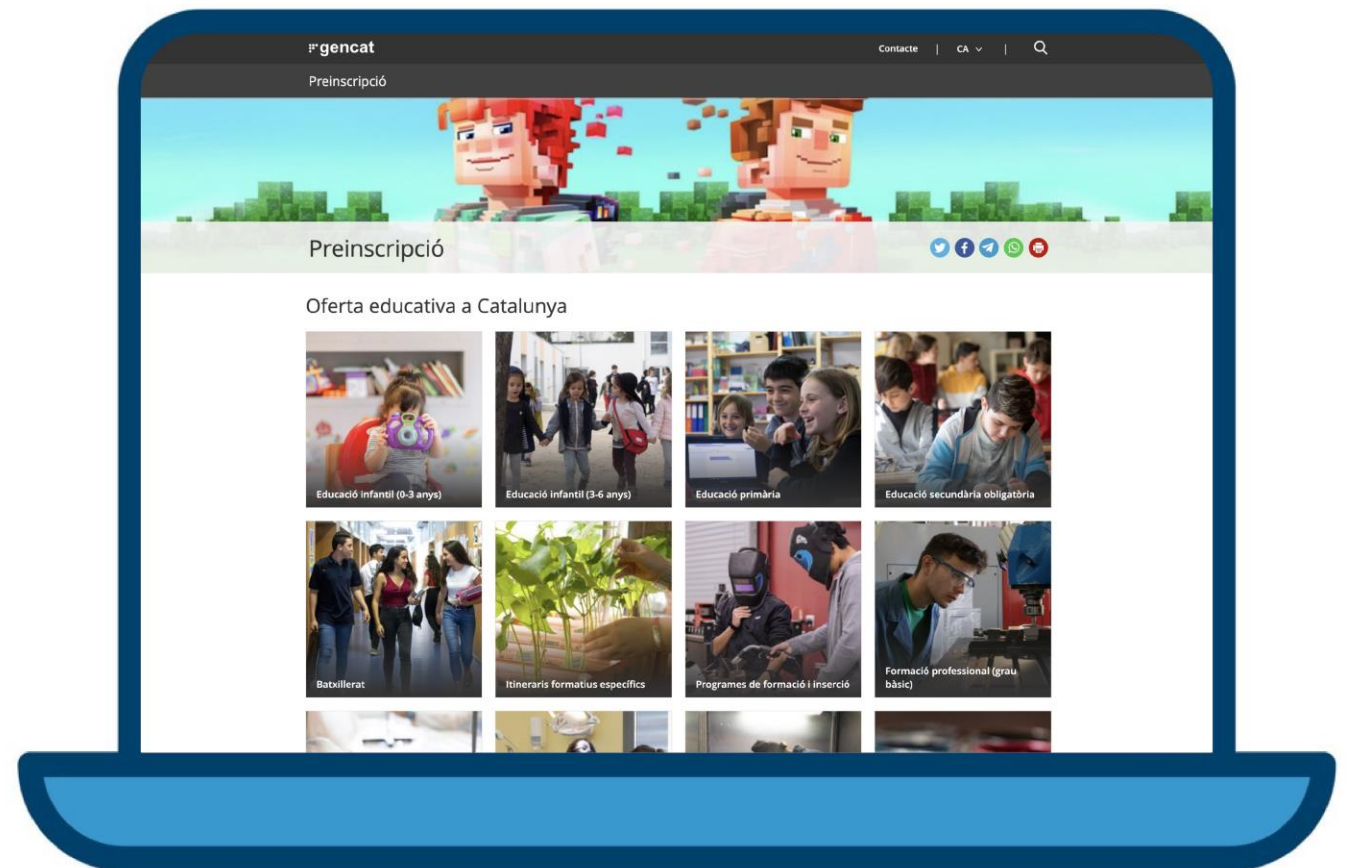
gencat

Contacte | CA | 

Preinscripció

Preinscripció

Oferta educativa a Catalunya

Educació infantil (0-3 anys)

Educació infantil (3-6 anys)

Educació primària

Educació secundària obligatòria

Batxillerat

Itineraris formatius específics

Programes de formació i inserció

Formació professional (grau bàsic)